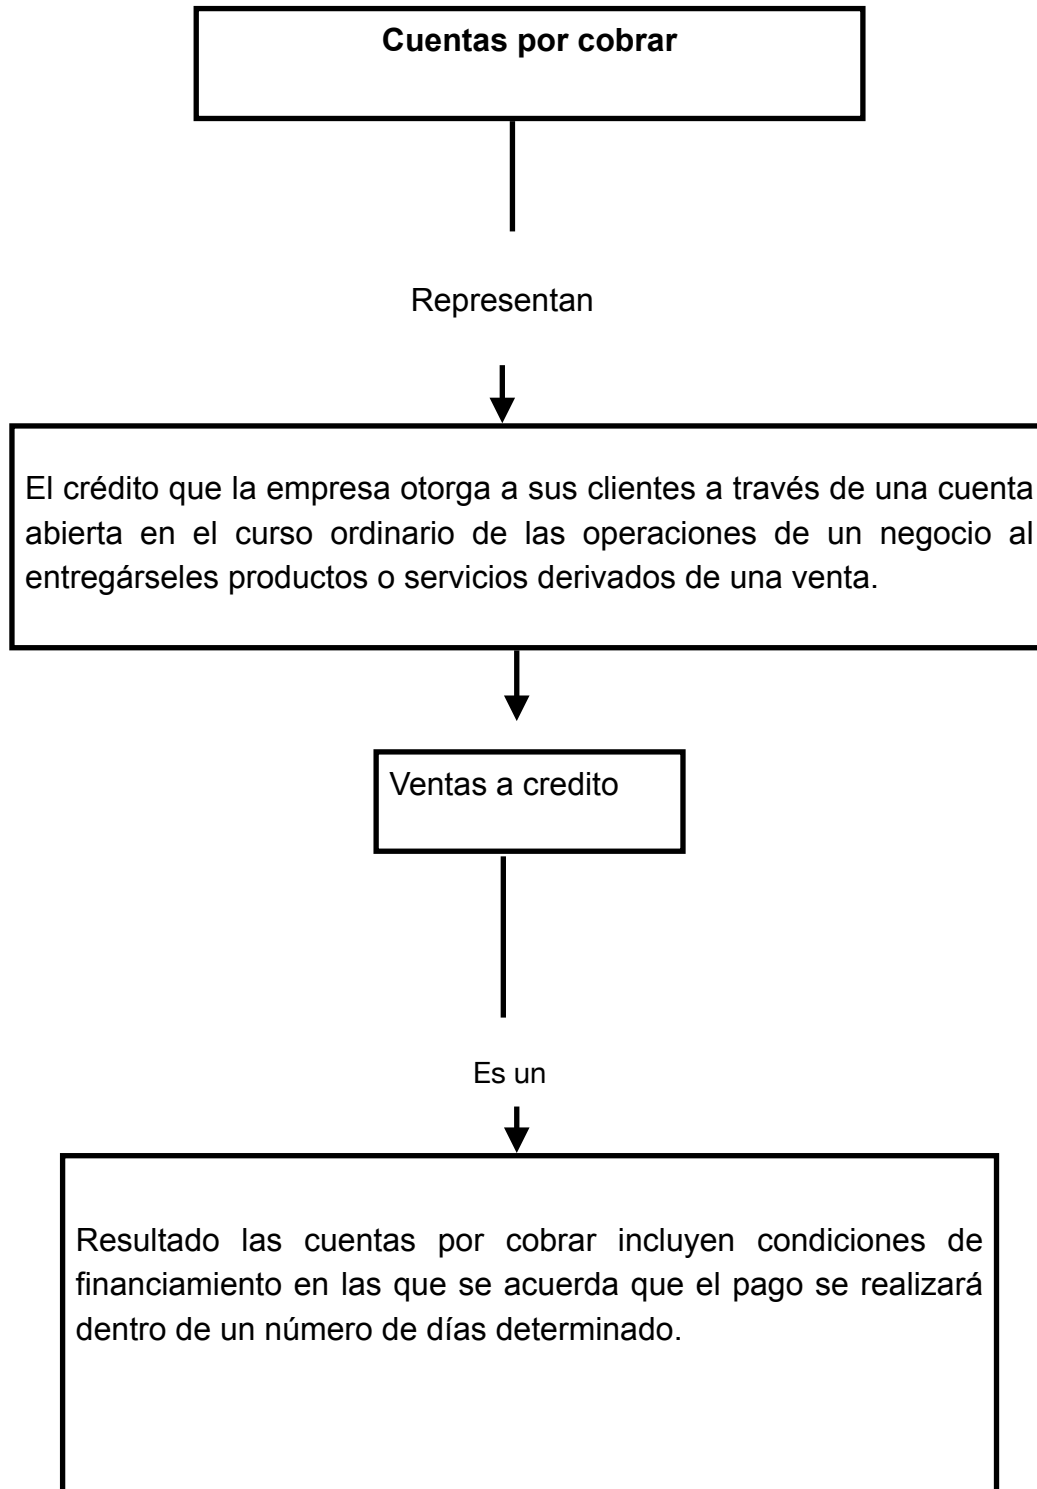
**Cuentas por cobrar**

Representan

El crédito que la empresa otorga a sus clientes a través de una cuenta abierta en el curso ordinario de las operaciones de un negocio al entregárseles productos o servicios derivados de una venta.

Ventas a credito

Es un

Resultado las cuentas por cobrar incluyen condiciones de financiamiento en las que se acuerda que el pago se realizará dentro de un número de días determinado.